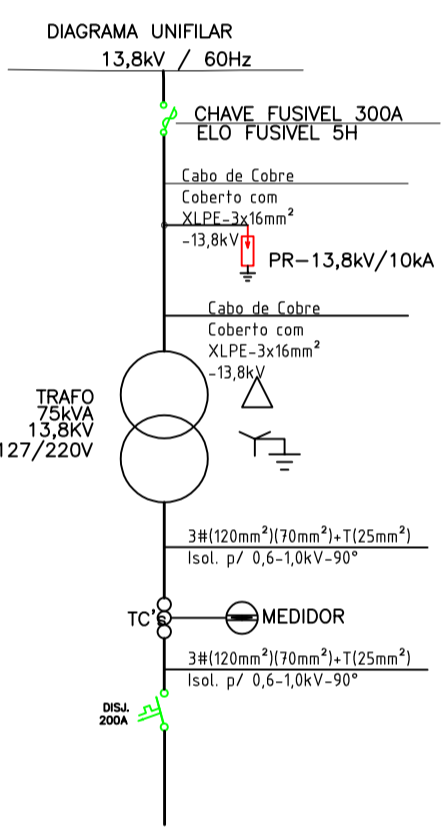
DIAGRAMA UNIFILAR
13,8kV / 60Hz

CHAVE FUSIVEL 300A
ELO FUSIVEL 5H

Cabo de Cobre
Coberto com
XLPE-3x16mm$^2$
-13,8kV

PR-13,8kV/10kA

Cabo de Cobre
Coberto com
XLPE-3x16mm$^2$
-13,8kV

TRAFO
75kVA
13,8KV
127/220V

3#(120mm$^2$)(70mm$^2$)+T(25mm$^2$)
Isol. p/ 0,6-1,0kV-90°

TC's

MEDIDOR

3#(120mm$^2$)(70mm$^2$)+T(25mm$^2$)
Isol. p/ 0,6-1,0kV-90°

DISJ.
200A